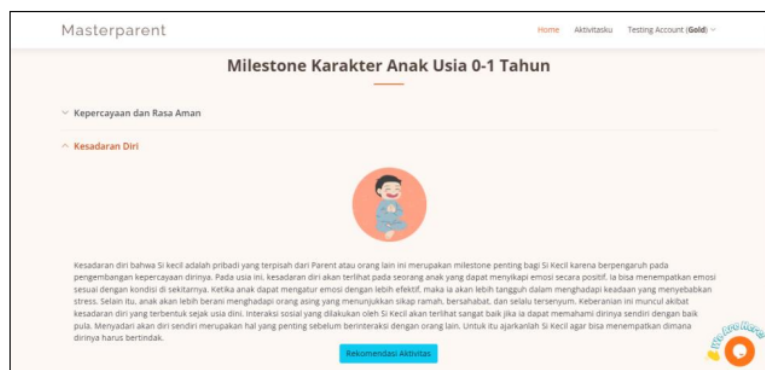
Masterparent

Home Aktivitasku Testing Account (Gold)

Milestone Karakter Anak Usia 0-1 Tahun

Kepercayaan dan Rasa Aman

Kesadaran Diri

Kesadaran diri bahwa Si kecil adalah pribadi yang terpisah dari Parent atau orang lain ini merupakan milestone penting bagi Si Kecil karena berpengaruh pada pengembangan kepercayaan dirinya. Pada usia ini, kesadaran diri akan terlihat pada seorang anak yang dapat menyikapi emosi secara positif. Ia bisa menempatkan emosi sesuai dengan kondisi di sekitarnya. Ketika anak dapat mengatur emosi dengan lebih efektif, maka ia akan lebih tangguh dalam menghadapi keadaan yang menyebabkan stress. Selain itu, anak akan lebih berani menghadapi orang asing yang menunjukkan sikap ramah, bersahabat, dan selalu tersenyum. Keberanian ini muncul akibat kesadaran diri yang terbentuk sejak usia dini. Interaksi sosial yang dilakukan oleh Si Kecil akan terlihat sangat baik jika ia dapat memahami dirinya sendiri dengan baik pula. Menyadari akan diri sendiri merupakan hal yang penting sebelum berinteraksi dengan orang lain. Untuk itu ajarkanlah Si Kecil agar bisa menempatkan dimana dirinya harus bertindak.

Rekomendasi Aktivitas

We Are Here